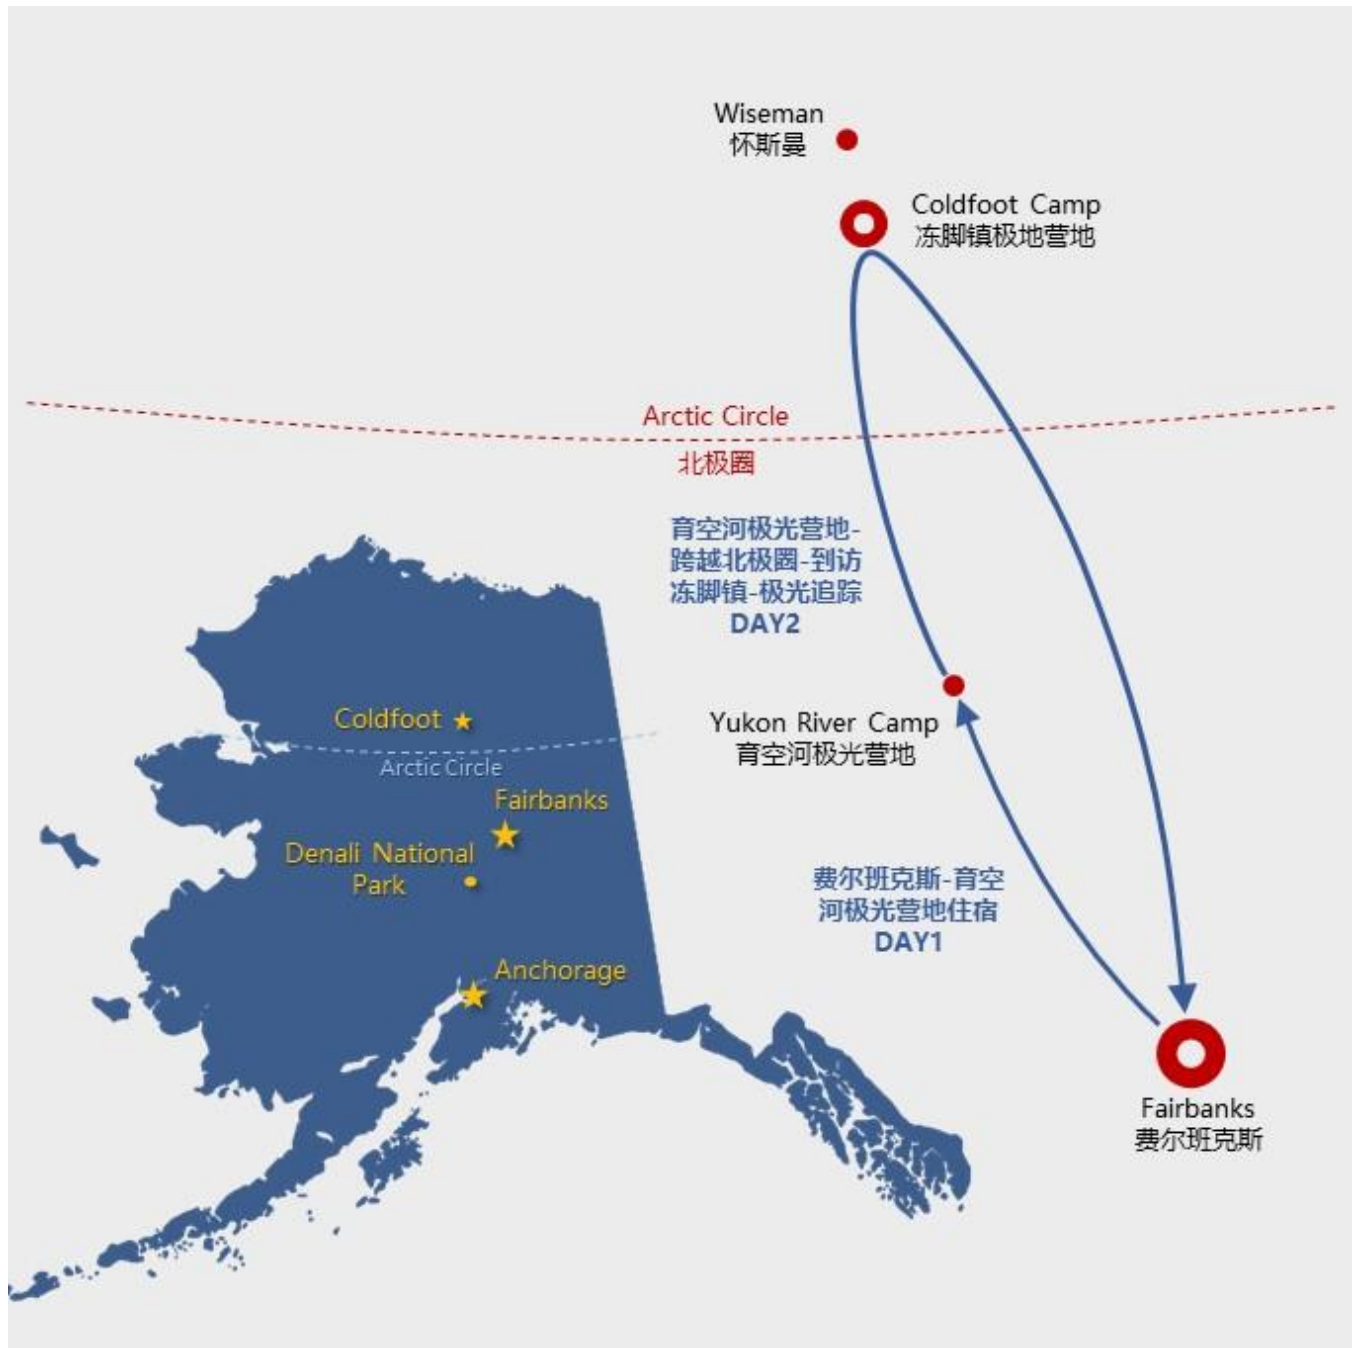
Wiseman
怀斯曼

Coldfoot Camp
冻脚镇极地营地

Arctic Circle
北极圈

育空河极光营地-跨越北极圈-到访冻脚镇-极光追踪
DAY2

Coldfoot

Arctic Circle

Fairbanks

Denali National Park

Anchorage

Yukon River Camp
育空河极光营地

费尔班克斯-育空河极光营地住宿
DAY1

Fairbanks
费尔班克斯